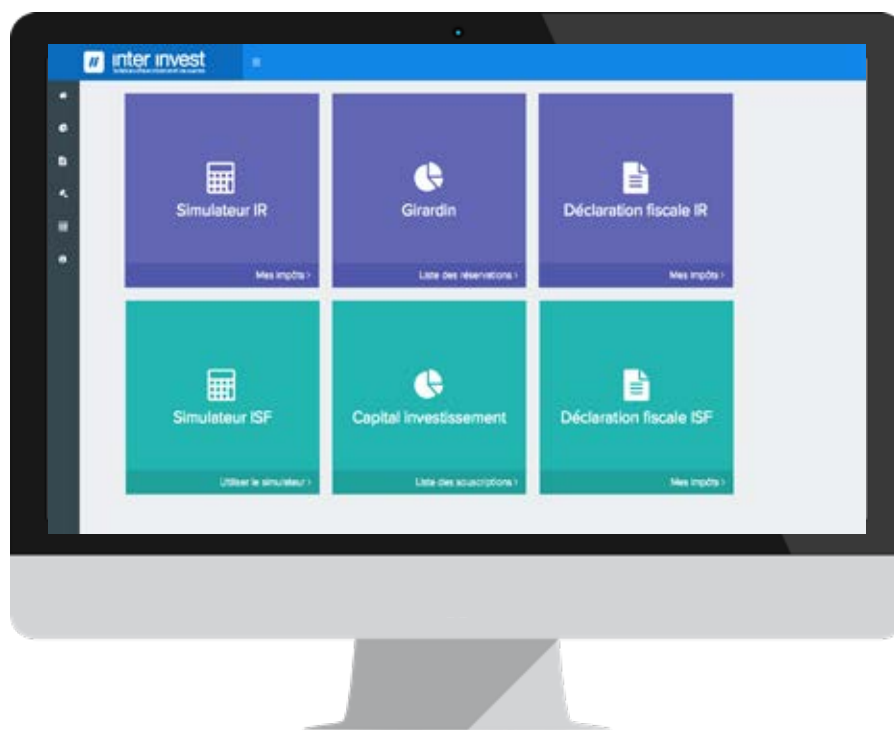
inter invest
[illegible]

Simulateur IR
Mes impôts >

Girardin
Liste des réservations >

Déclaration fiscale IR
Mes impôts >

Simulateur ISF
Utiliser le simulateur >

Capital investissement
Liste des souscriptions >

Déclaration fiscale ISF
Mes impôts >